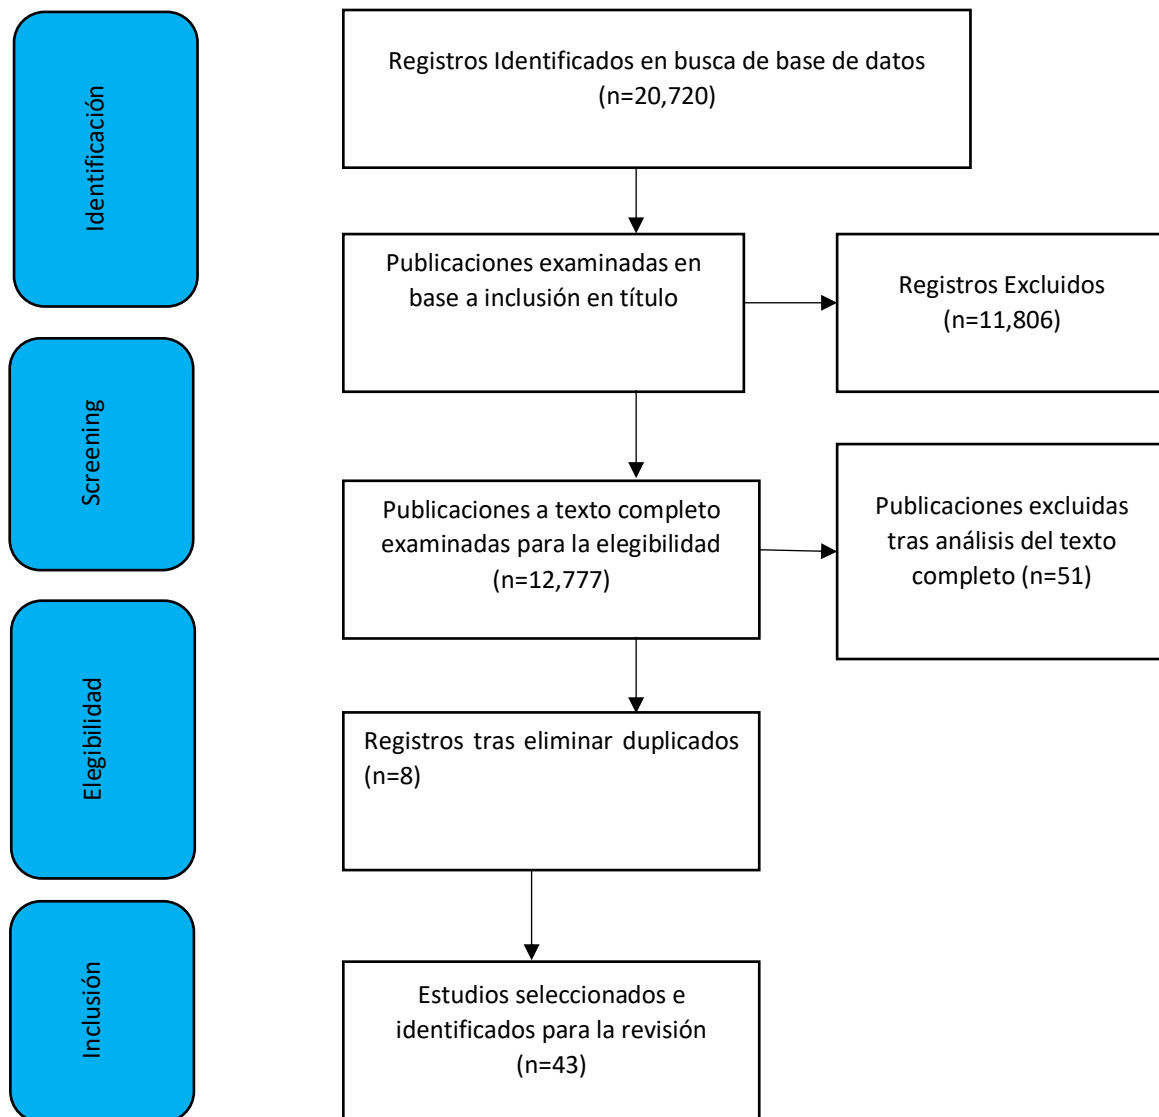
Identificación

Registros Identificados en busca de base de datos (n=20,720)

Publicaciones examinadas en base a inclusión en título

Registros Excluidos (n=11,806)

Screening

Publicaciones a texto completo examinadas para la elegibilidad (n=12,777)

Publicaciones excluidas tras análisis del texto completo (n=51)

Elegibilidad

Registros tras eliminar duplicados (n=8)

Inclusión

Estudios seleccionados e identificados para la revisión (n=43)